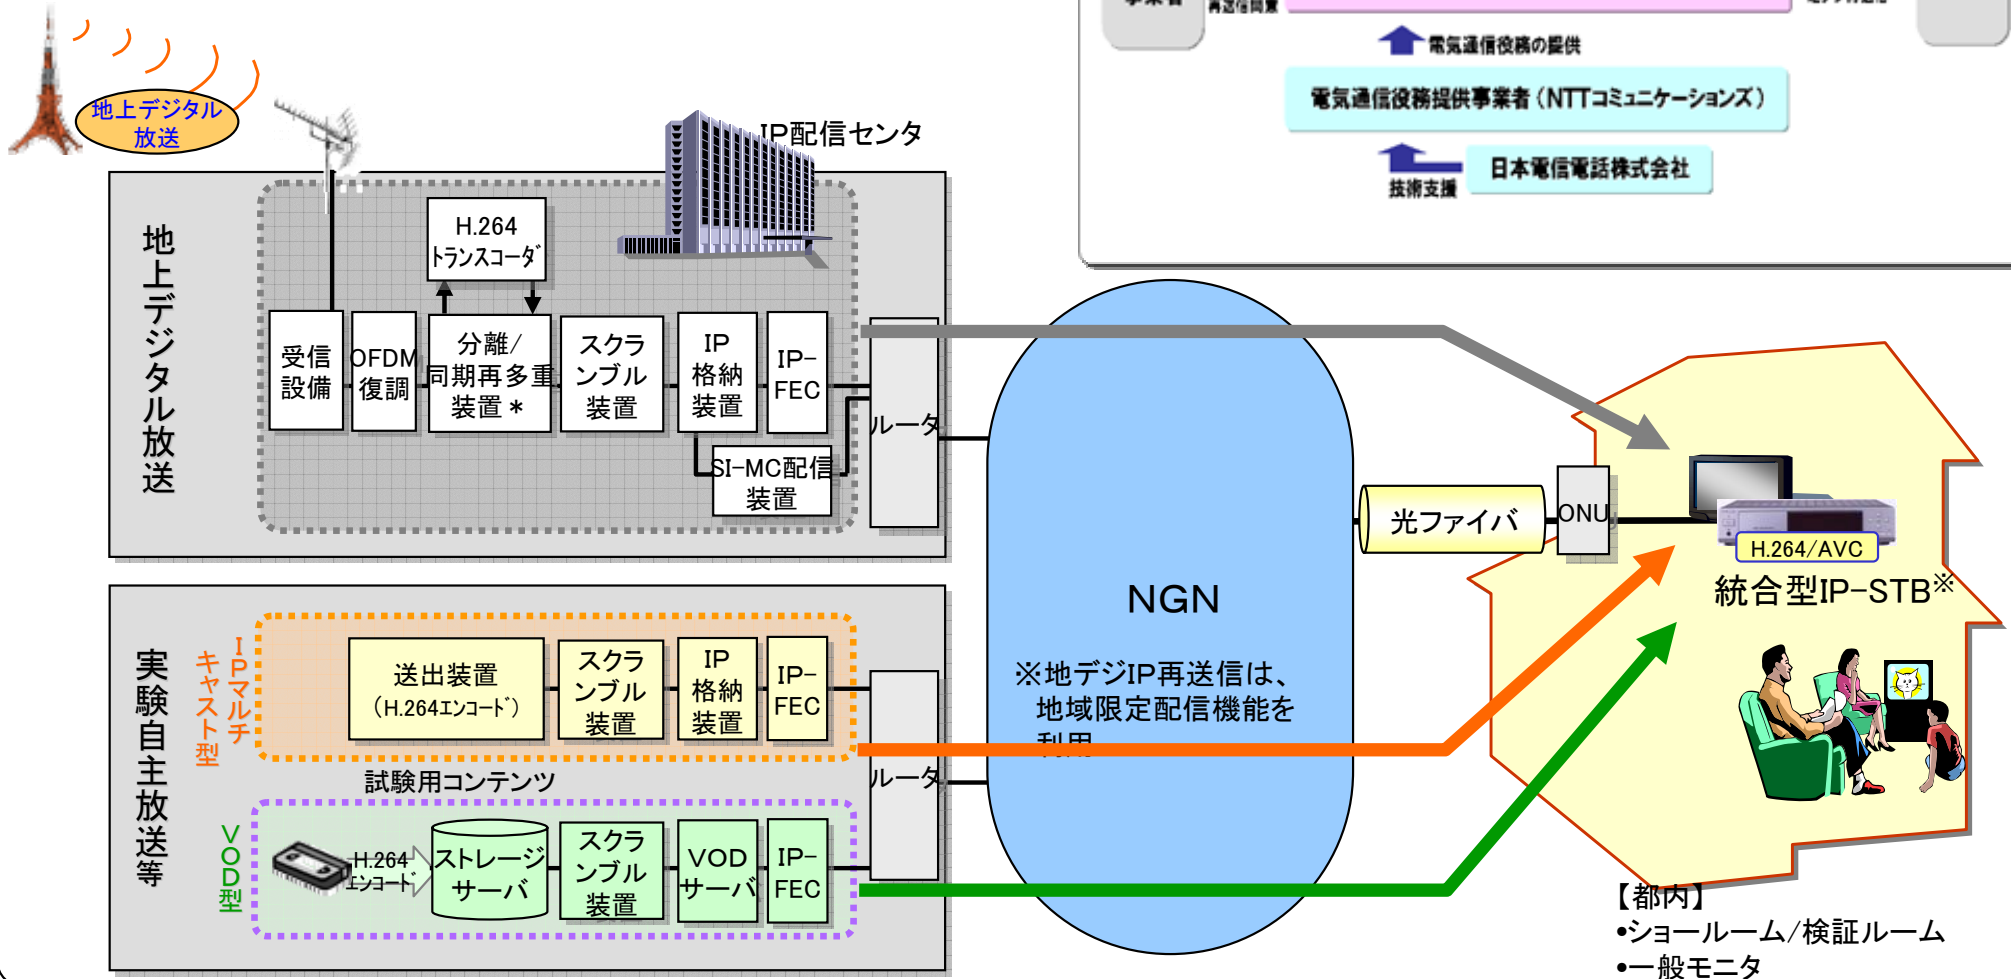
地上デジタル放送

IP配信センタ

地上デジタル放送

H.264 トランスコーダ

受信設備

OFDM復調

分離/同期再多重装置＊

スクランブル装置

IP格納装置

IP-FEC

SI-MC配信装置

ルータ

電気通信役務の提供

電気通信役務提供事業者（NTTコミュニケーションズ）

技術支援

日本電信電話株式会社

NGN

※地デジIP再送信は、地域限定配信機能を利用

光ファイバ

ONU

H.264/AVC

統合型IP-STB※

実験自主放送等

IPマルチキャスト型

送出装置（H.264エンコード）

スクランブル装置

IP格納装置

IP-FEC

試験用コンテンツ

ルータ

VOD型

H.264エンコード

ストレージサーバ

スクランブル装置

VODサーバ

IP-FEC

【都内】
•ショールーム/検証ルーム
•一般モニタ